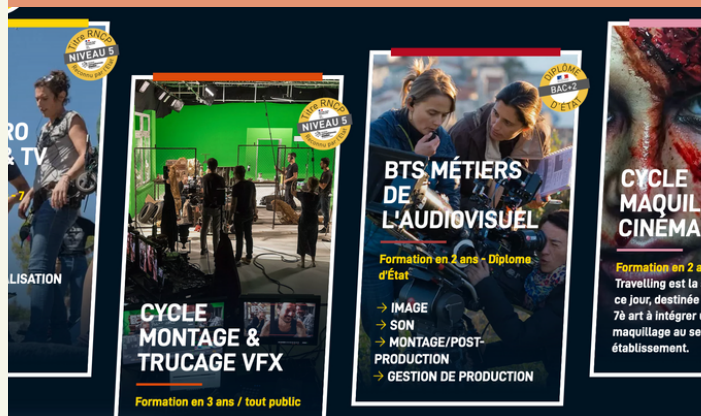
Titre RNCP
NIVEAU 5
Reconnu par l'État

RO
& TV

ALISATION

Titre RNCP
NIVEAU 5
Reconnu par l'État

CYCLE MONTAGE & TRUCAGE VFX

Formation en 3 ans / tout public

DIPLÔME BAC+2 D'ÉTAT

BTS MÉTIERS DE L'AUDIOVISUEL

Formation en 2 ans - Diplome d'État

→ IMAGE
→ SON
→ MONTAGE/POST-PRODUCTION
→ GESTION DE PRODUCTION

CYCLE MAQUIL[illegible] CINÉMA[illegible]

Formation en 2 a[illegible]
Travelling est la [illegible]
ce jour, destinée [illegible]
7è art à intégrer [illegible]
maquillage au se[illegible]
établissement.